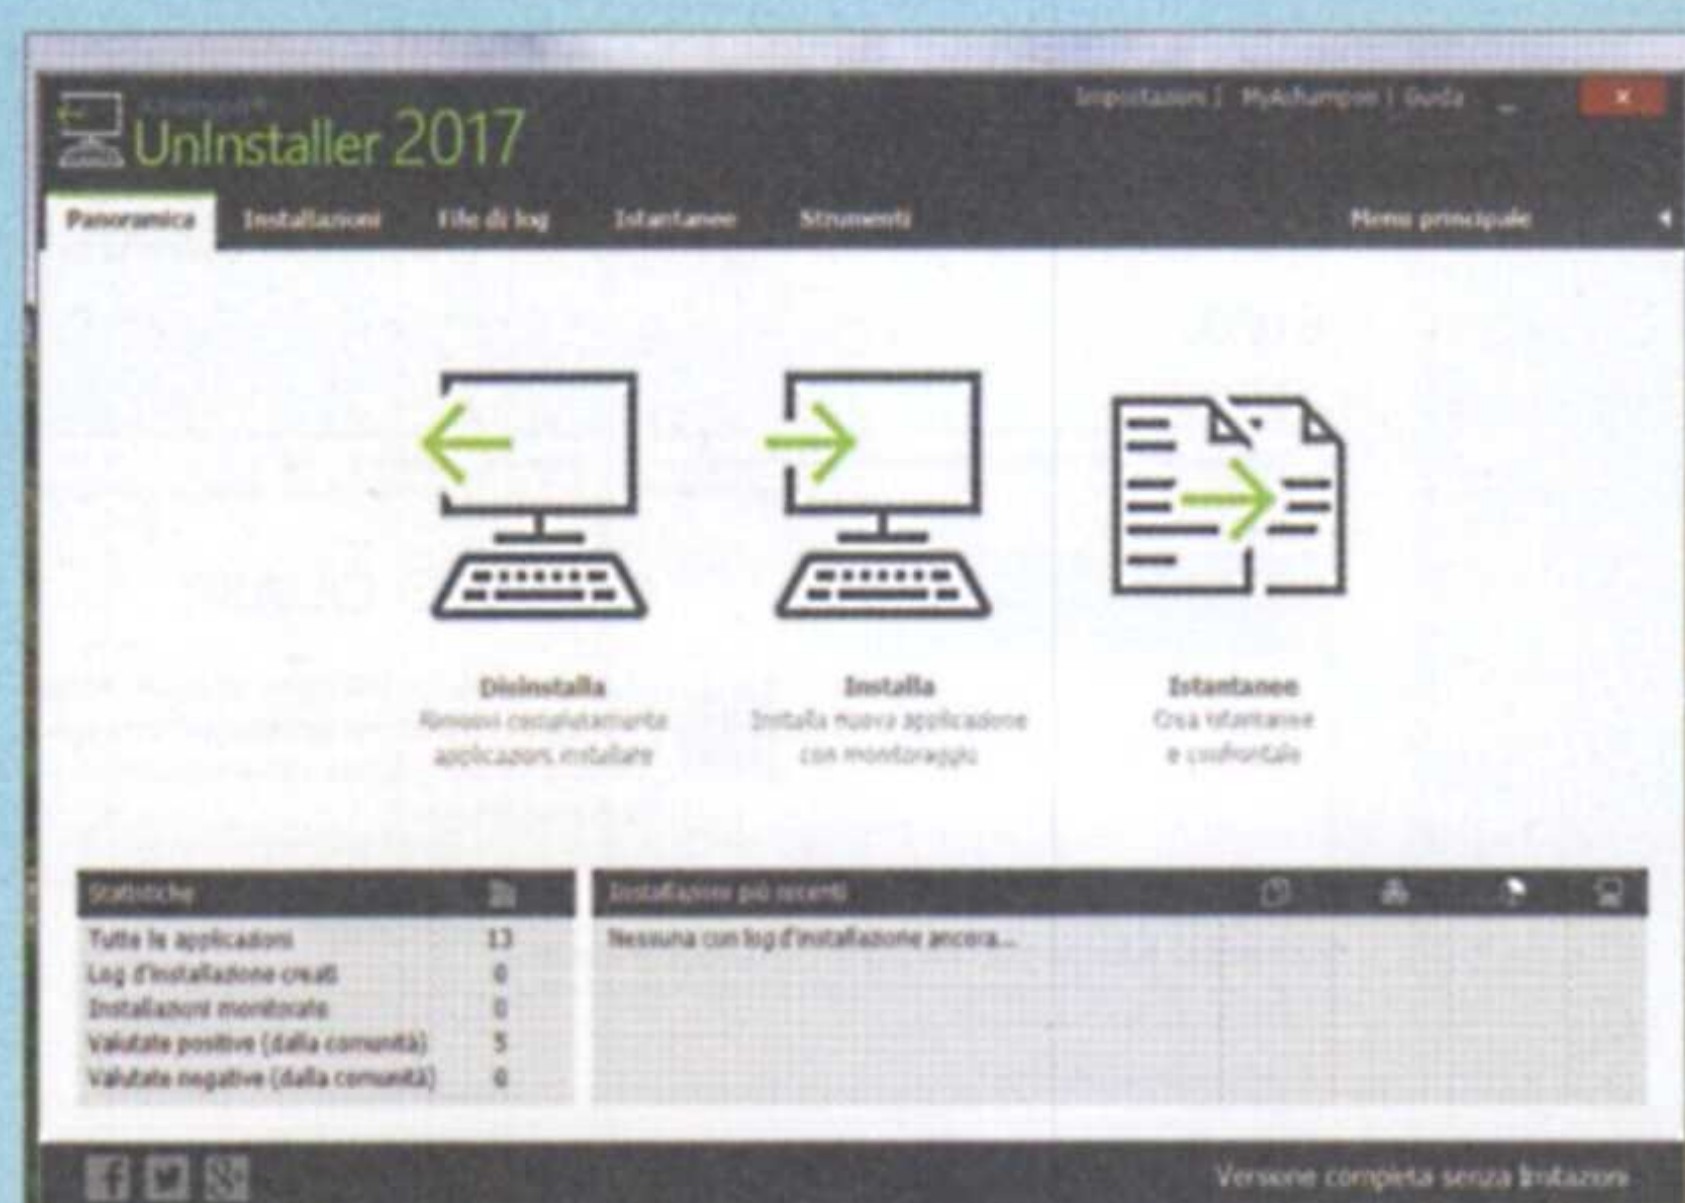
Ashampoo®
UnInstaller 2017

Impostazioni | MyAshampoo | Guida _ ×

Panoramica Installazioni File di log Istantanee Strumenti Menu principale

Disinstalla
Rimuovi completamente applicazioni installate

Installa
Installa nuova applicazione con monitoraggio

Istantanee
Crea istantanee e confrontale

| Statistiche | |
|---|---|
| Tutte le applicazioni | 13 |
| Log d'installazione creati | 0 |
| Installazioni monitorate | 0 |
| Valutate positive (dalla comunità) | 5 |
| Valutate negative (dalla comunità) | 0 |

Installazioni più recenti
Nessuna con log d'installazione ancora...

Versione completa senza limitazioni